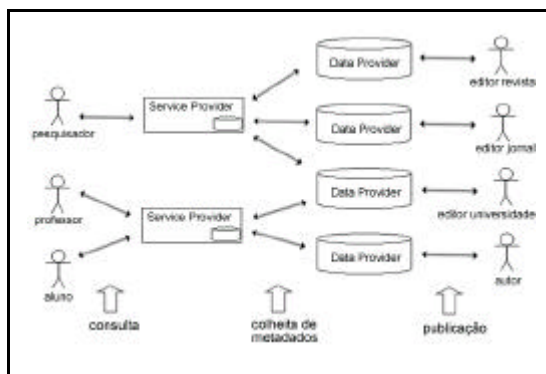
pesquisador

professor

aluno

Service Provider

Service Provider

Data Provider

Data Provider

Data Provider

Data Provider

editor revista

editor jornal

editor universidade

autor

consulta

colheita de metadados

publicação